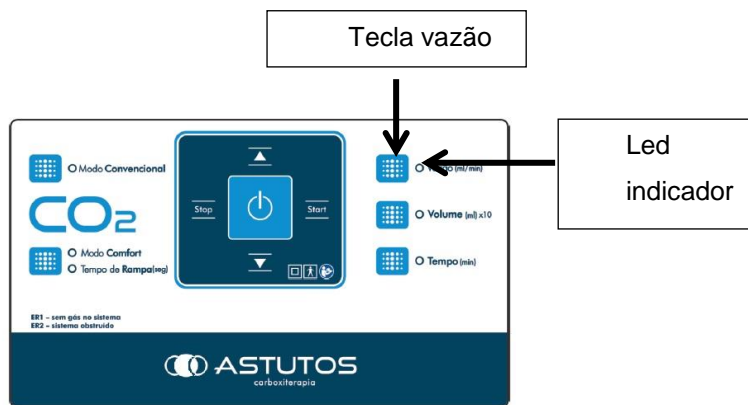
Tecla vazão

Led indicador

O Modo Convencional

$CO_2$

O Modo Comfort
O Tempo de Rampa(seg)

Stop

Start

O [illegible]o (ml/ min)

O Volume (ml) x10

O Tempo (min)

ER1 – sem gás no sistema
ER2 – sistema obstruído

ASTUTOS
carboxiterapia